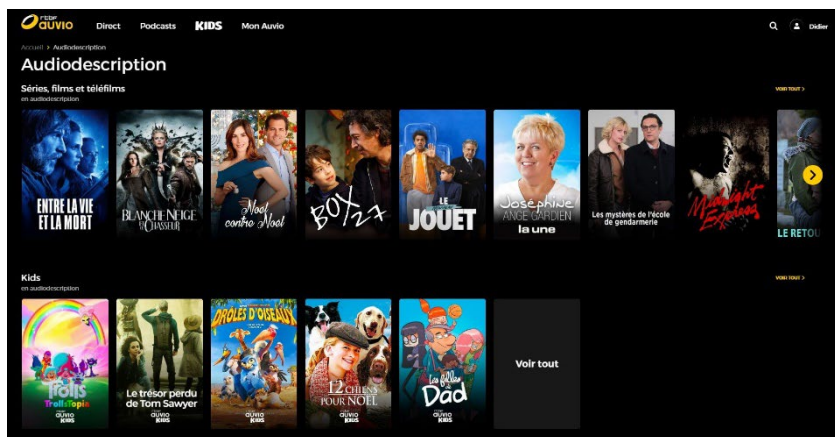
rtbf auvio Direct Podcasts KIDS Mon Auvio Didier

Accueil > Audiodescription

Audiodescription

Séries, films et téléfilms
en audiodescription

VOIR TOUT >

ENTRE LA VIE ET LA MORT

BLANCHE NEIGE ET LE CHASSEUR

Noël contre Noël

BOX 27

LE JOUET

Joséphine ANGE GARDIEN la une

Les mystères de l'école de gendarmerie

Midnight Express

LE RETOU

Kids
en audiodescription

VOIR TOUT >

Trolls TrollsTopia auvio KIDS

Le trésor perdu de Tom Sawyer auvio KIDS

DRÔLES D'OISEAUX auvio KIDS

12 CHIENS POUR NOËL auvio KIDS

Les Folles Dad auvio KIDS

Voir tout